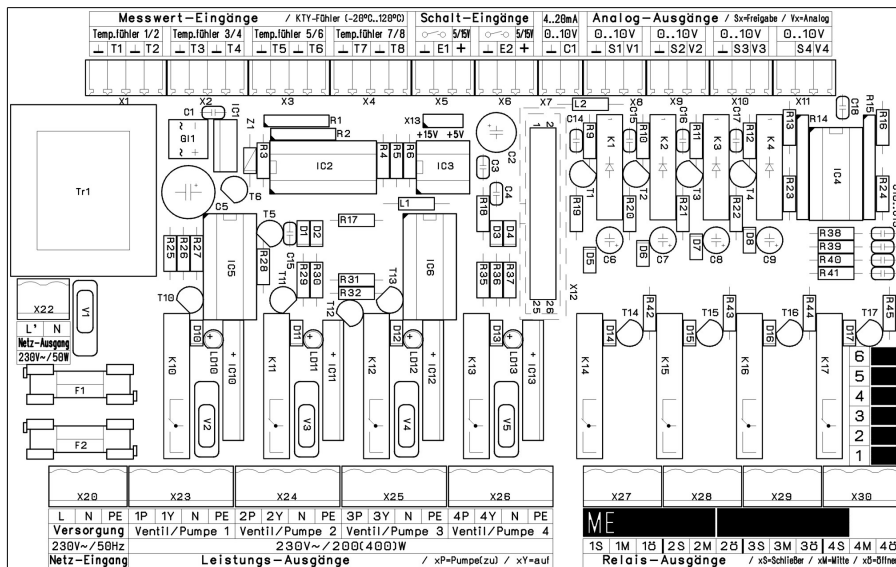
Messwert-Eingänge / KTY-Fühler (-20°C..120°C) Schalt-Eingänge 4..20mA Analog-Ausgänge / Sx=Freigabe / Vx=Analog

| Temp.fühler 1/2 | Temp.fühler 3/4 | Temp.fühler 5/6 | Temp.fühler 7/8 | 5/15V | 5/15V | 0..10V | 0..10V | 0..10V | 0..10V | 0..10V |
|---|---|---|---|---|---|---|---|---|---|---|
| ⊥ T1 ⊥ T2 | ⊥ T3 ⊥ T4 | ⊥ T5 ⊥ T6 | ⊥ T7 ⊥ T8 | ⊥ E1 + | ⊥ E2 + | ⊥ C1 | ⊥ S1 V1 | ⊥ S2 V2 | ⊥ S3 V3 | S4 V4 |

X1 X2 X3 X4 X5 X6 X7 X8 X9 X10 X11

C1 IC1 Gl1 Z1 R1 R2 R3 IC2 X13 +15V +5V R4 R5 R6 IC3 C2 C3 C4 L2 C14 R9 K1 C15 R10 K2 C16 R11 K3 C17 R12 K4 R13 R14 C18 R15 R16 IC4 R23 R24 R22

Tr1 T6 C5 T5 R17 L1 R18 D3 D4 T1 R19 R20 T2 R21 T3 T4 D5 C6 C7 D7 C8 D8 C9 R38 R39 R40 R41

R25 R26 R27 IC5 R28 D1 D2 C15 T11 R29 R30 R31 R32 T12 T13 IC6 R35 R36 R37 X12 1 2 25 26

X22 V1 L' N Netz-Ausgang 230V~/50W F1 F2

T10 D10 LD10 IC10 K10 V2 D11 LD11 IC11 K11 V3 D12 LD12 IC12 K12 V4 D13 LD13 IC13 K13 V5 T14 R42 D14 K14 T15 R43 D15 K15 T16 R44 D16 K16 T17 R45 D17 K17

6 5 4 3 2 1

X20 X23 X24 X25 X26 X27 X28 X29 X30

| L N PE | 1P 1Y N PE | 2P 2Y N PE | 3P 3Y N PE | 4P 4Y N PE |
|---|---|---|---|---|
| Versorgung | Ventil/Pumpe 1 | Ventil/Pumpe 2 | Ventil/Pumpe 3 | Ventil/Pumpe 4 |
| 230V~/50Hz | 230V~/200(400)W | | | |
| Netz-Eingang | Leistungs-Ausgänge / xP=Pumpe(zu) / xY=auf | | | |

ME

1S 1M 1Ö 2S 2M 2Ö 3S 3M 3Ö 4S 4M 4Ö
Relais-Ausgänge / xS=Schließer / xM=Mitte / xÖ=Öffner